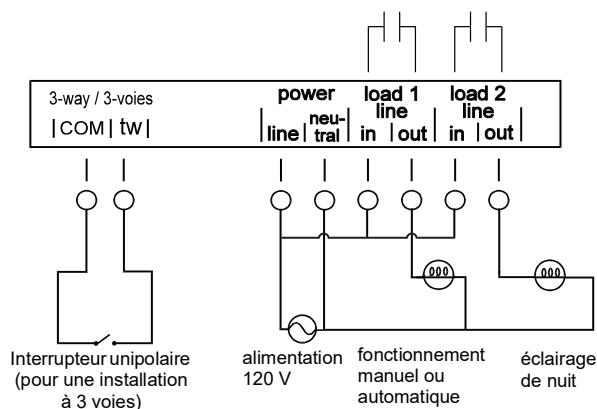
3-way / 3-voies
|COM | tw |

power
line | neu-tral

load 1
line
in | out

load 2
line
in | out

Interrupteur unipolaire (pour une installation à 3 voies)

alimentation 120 V

fonctionnement manuel ou automatique

éclairage de nuit